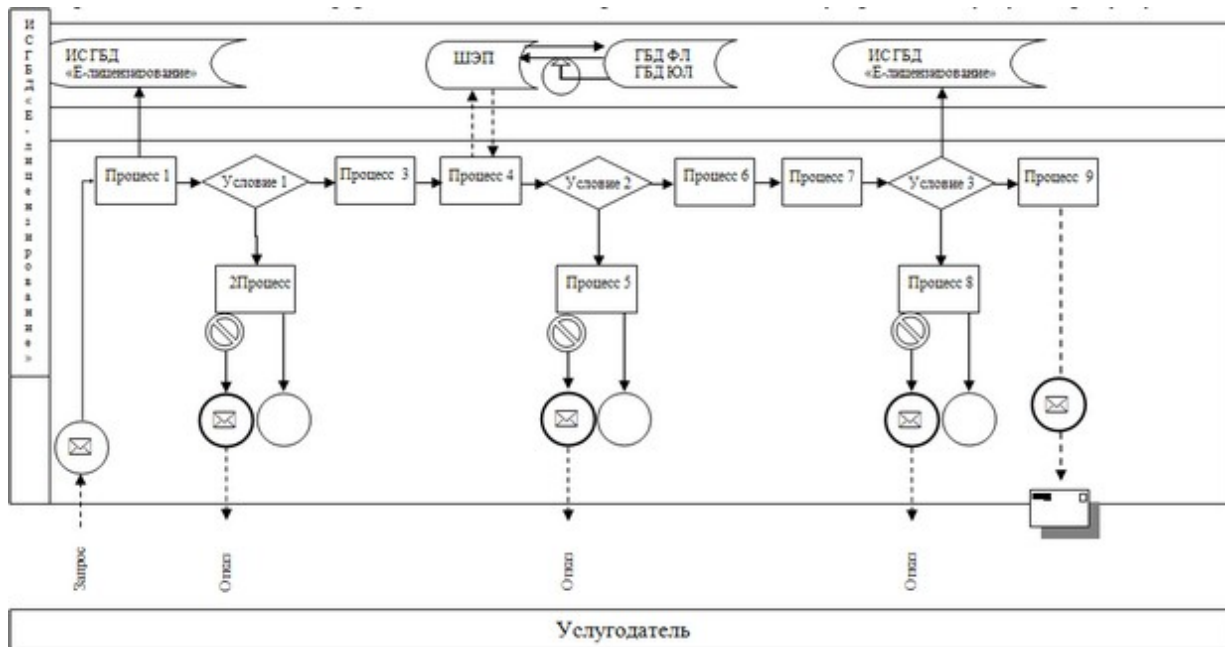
ИС ГБД «Е-лицензирование»

ИС ГБД «Е-лицензирование»

ШЭП

ГБД ФЛ
ГБД ЮЛ

ИС ГБД «Е-лицензирование»

Процесс 1

Условие 1

Процесс 3

Процесс 4

Условие 2

Процесс 6

Процесс 7

Условие 3

Процесс 9

2Процесс

Процесс 5

Процесс 8

Запрос

Отказ

Отказ

Отказ

Услугодатель